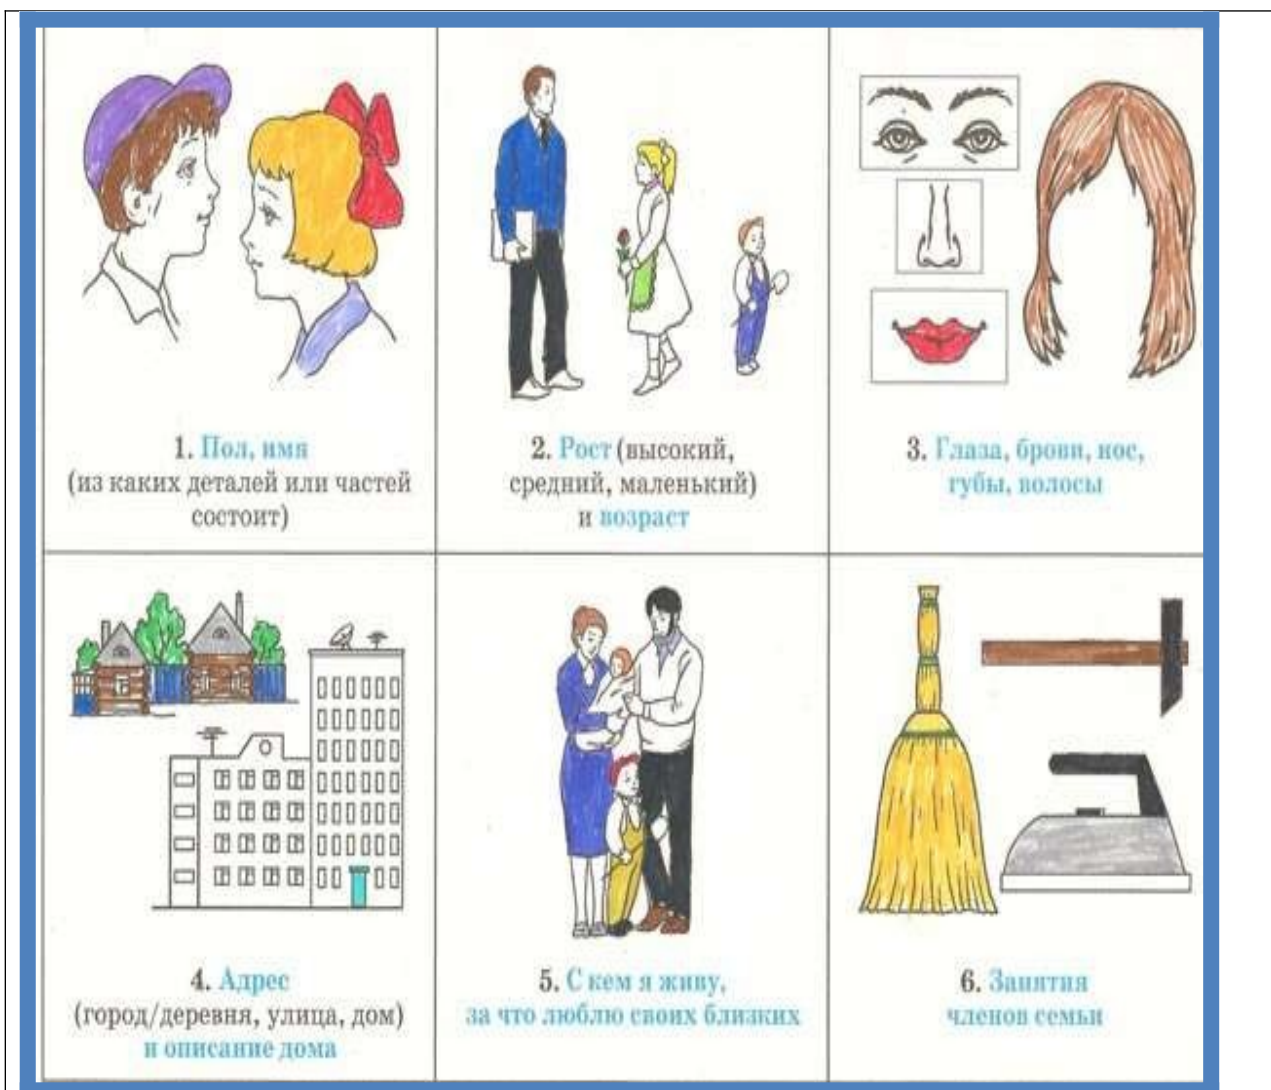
1. Пол, имя
(из каких деталей или частей состоит)

2. Рост (высокий, средний, маленький) и возраст

3. Глаза, брови, нос, губы, волосы

4. Адрес
(город/деревня, улица, дом) и описание дома

5. С кем я живу, за что люблю своих близких

6. Занятия членов семьи